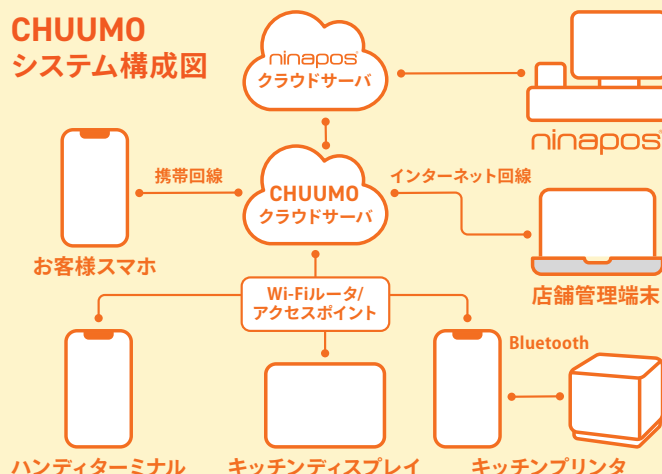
CHUUMO
システム構成図

ninapos
クラウドサーバ

ninapos

携帯回線

CHUUMO
クラウドサーバ

インターネット回線

お客様スマホ

店舗管理端末

Wi-Fiルータ/
アクセスポイント

Bluetooth

ハンディターミナル

キッチンディスプレイ

キッチンプリンタ